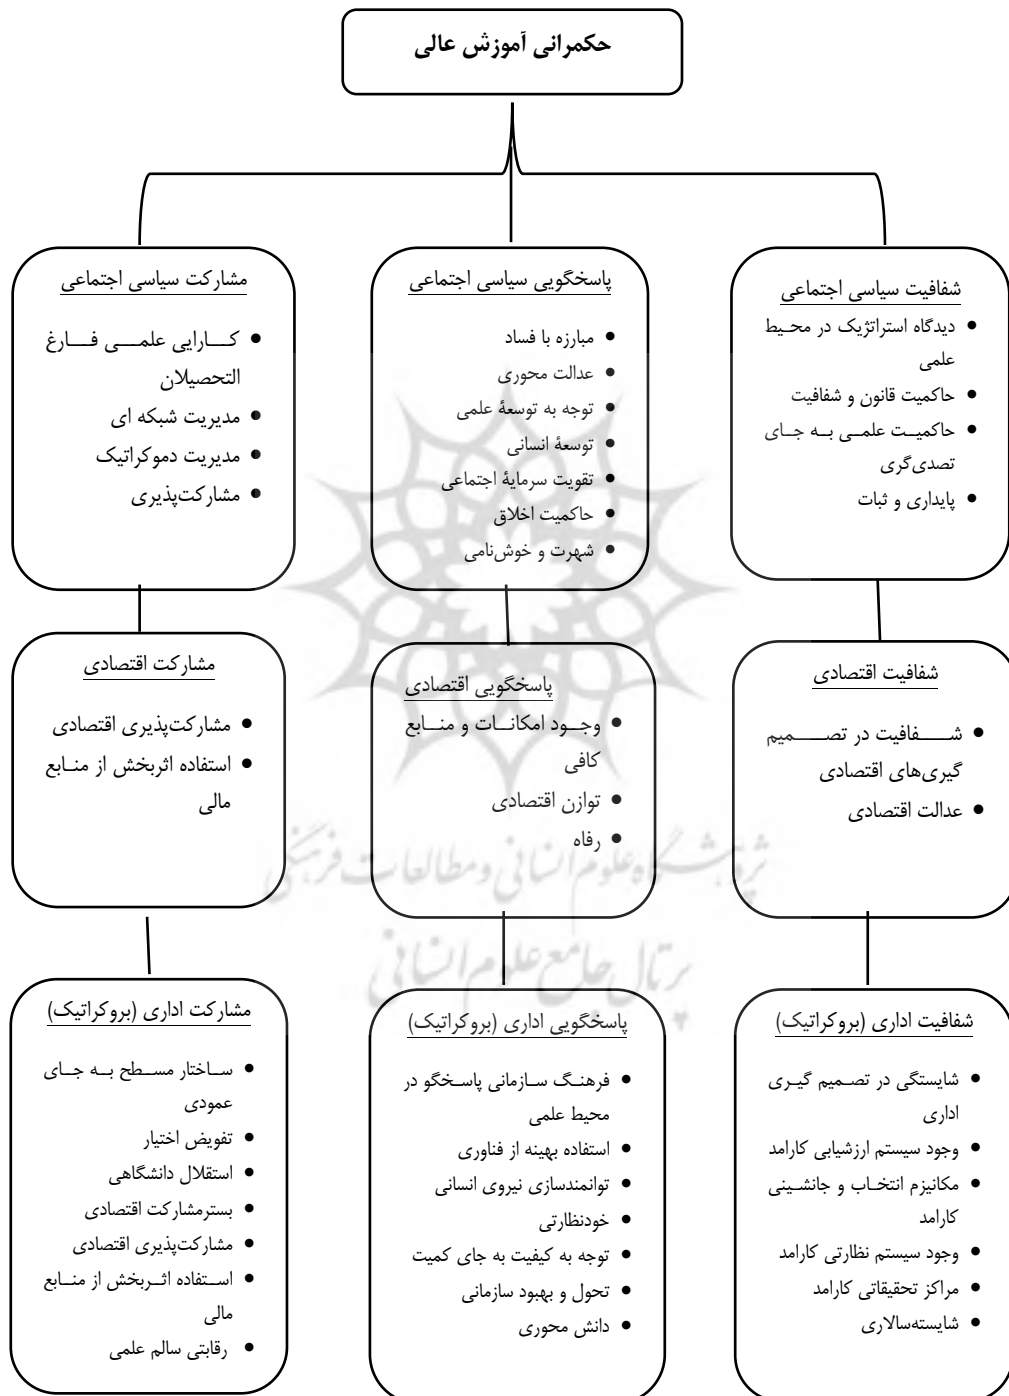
حکمرانی آموزش عالی

شفافیت سیاسی اجتماعی
• دیدگاه استراتژیک در محیط علمی
• حاکمیت قانون و شفافیت
• حاکمیت علمی به جای تصدی‌گری
• پایداری و ثبات

پاسخگویی سیاسی اجتماعی
• مبارزه با فساد
• عدالت محوری
• توجه به توسعهٔ علمی
• توسعهٔ انسانی
• تقویت سرمایهٔ اجتماعی
• حاکمیت اخلاق
• شهرت و خوش‌نامی

مشارکت سیاسی اجتماعی
• کارایی علمی فارغ التحصیلان
• مدیریت شبکه ای
• مدیریت دموکراتیک
• مشارکت‌پذیری

شفافیت اقتصادی
• شفافیت در تصمیم گیری‌های اقتصادی
• عدالت اقتصادی

پاسخگویی اقتصادی
• وجود امکانات و منابع کافی
• توازن اقتصادی
• رفاه

مشارکت اقتصادی
• مشارکت‌پذیری اقتصادی
• استفاده اثربخش از منابع مالی

شفافیت اداری (بروکراتیک)
• شایستگی در تصمیم گیری اداری
• وجود سیستم ارزشیابی کارامد
• مکانیزم انتخاب و جانشینی کارامد
• وجود سیستم نظارتی کارامد
• مراکز تحقیقاتی کارامد
• شایسته‌سالاری

پاسخگویی اداری (بروکراتیک)
• فرهنگ سازمانی پاسخگو در محیط علمی
• استفاده بهینه از فناوری
• توانمندسازی نیروی انسانی
• خودنظارتی
• توجه به کیفیت به جای کمیت
• تحول و بهبود سازمانی
• دانش محوری

مشارکت اداری (بروکراتیک)
• ساختار مسطح به جای عمودی
• تفویض اختیار
• استقلال دانشگاهی
• بسترمشارکت اقتصادی
• مشارکت‌پذیری اقتصادی
• استفاده اثربخش از منابع مالی
• رقابتی سالم علمی

پژوهشگاه علوم انسانی و مطالعات فرهنگی
پرتال جامع علوم انسانی